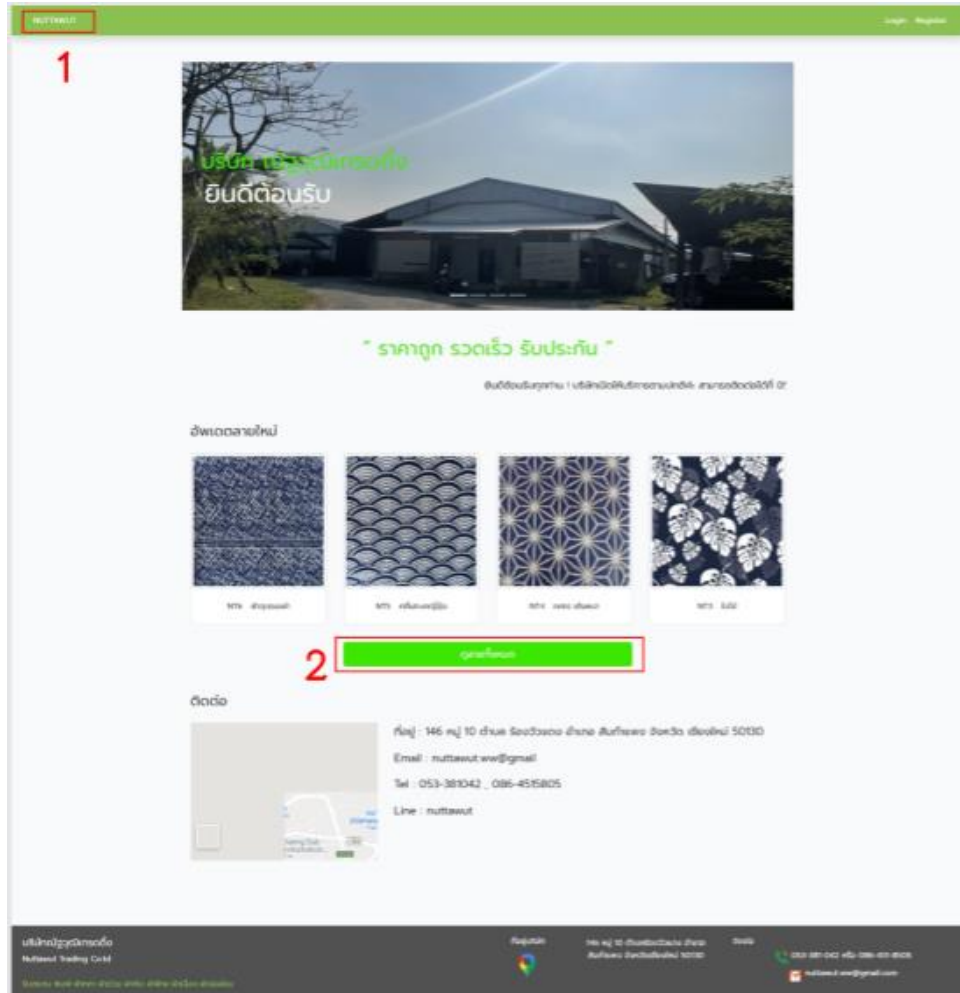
NUTTAWUT

Login Register

1

บริษัท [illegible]

ยินดีต้อนรับ

" ราคาถูก รวดเร็ว รับประกัน "

ยินดีต้อนรับทุกท่าน ! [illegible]

อัพเดตลายใหม่

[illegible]

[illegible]

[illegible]

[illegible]

2

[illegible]

ติดต่อ

ที่อยู่ : 146 หมู่ 10 ตำบล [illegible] อำเภอ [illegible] จังหวัด เชียงใหม่ 50130

Email : nuttawut.ww@gmail

Tel : 053-381042 , 086-4515805

Line : nuttawut

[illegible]

Nuttawut Trading Co.ltd

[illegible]

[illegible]

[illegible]

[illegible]

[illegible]